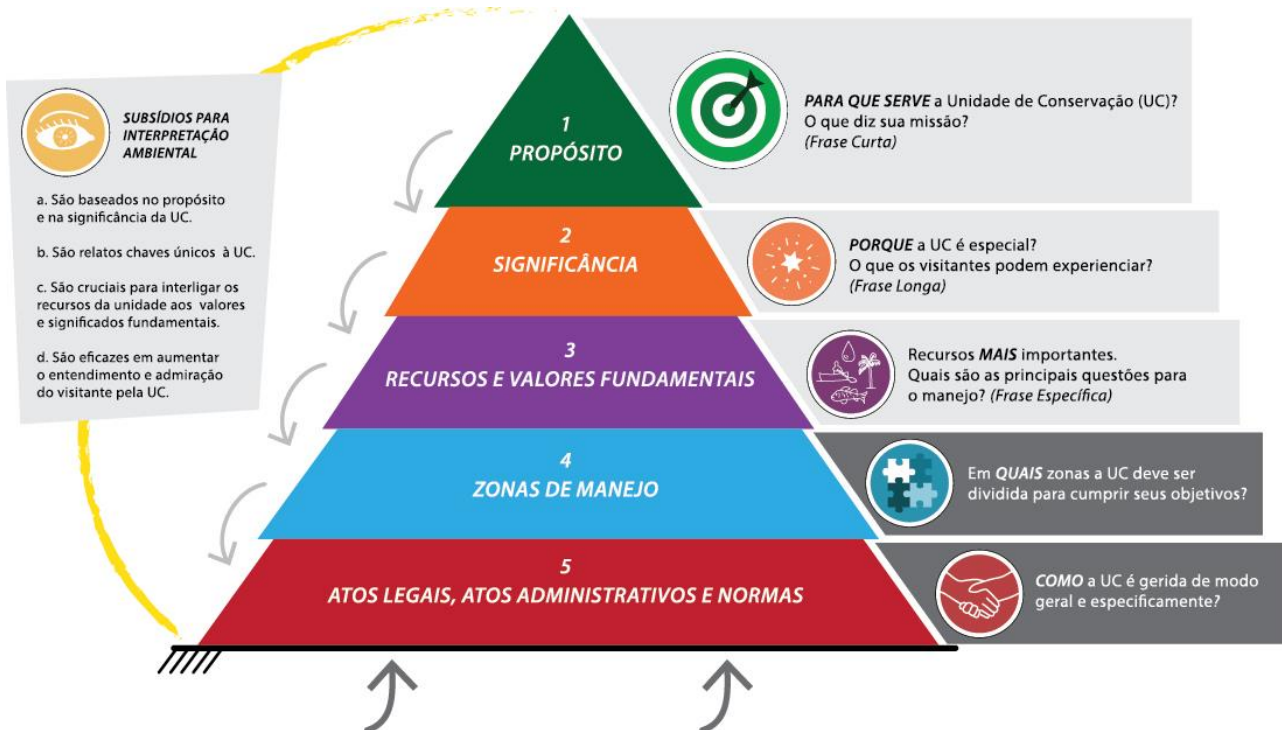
SUBSÍDIOS PARA INTERPRETAÇÃO AMBIENTAL

a. São baseados no propósito e na significância da UC.

b. São relatos chaves únicos à UC.

c. São cruciais para interligar os recursos da unidade aos valores e significados fundamentais.

d. São eficazes em aumentar o entendimento e admiração do visitante pela UC.

1
PROPÓSITO

*PARA QUE SERVE* a Unidade de Conservação (UC)? O que diz sua missão? *(Frase Curta)*

2
SIGNIFICÂNCIA

*PORQUE* a UC é especial? O que os visitantes podem experienciar? *(Frase Longa)*

3
RECURSOS E VALORES FUNDAMENTAIS

Recursos *MAIS* importantes. Quais são as principais questões para o manejo? *(Frase Específica)*

4
ZONAS DE MANEJO

Em *QUAIS* zonas a UC deve ser dividida para cumprir seus objetivos?

5
ATOS LEGAIS, ATOS ADMINISTRATIVOS E NORMAS

*COMO* a UC é gerida de modo geral e especificamente?